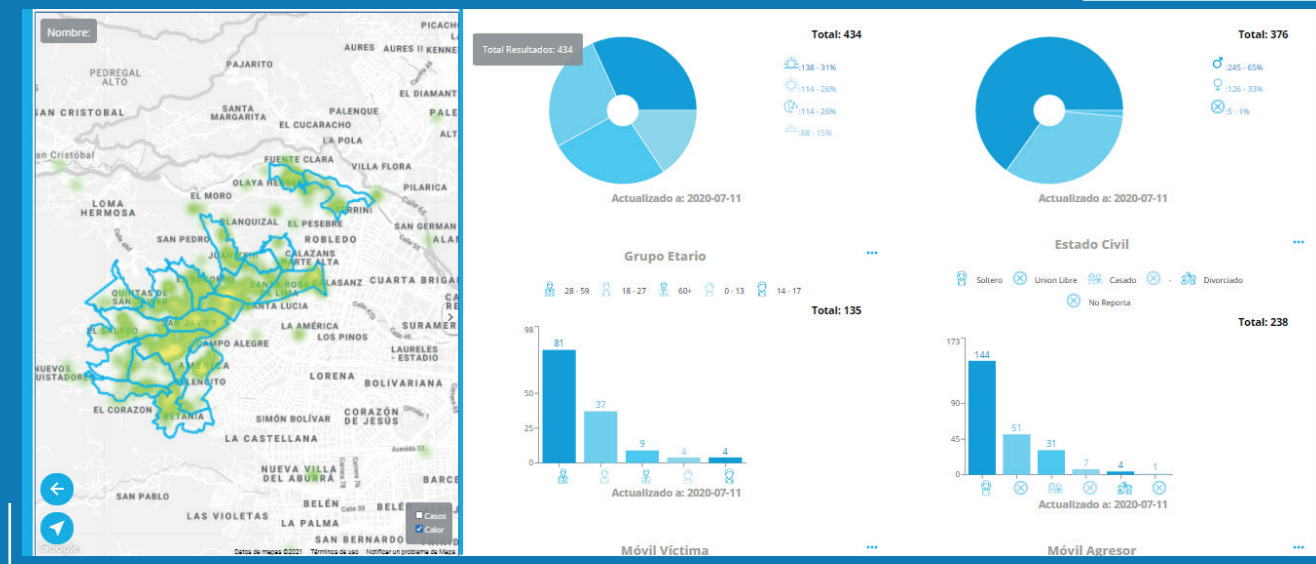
Nombre:

PICACHO
AURES
AURES II
KENNE
PEDREGAL ALTO
PAJARITO
EL DIAMANT
SAN CRISTOBAL
SANTA MARGARITA
PALENQUE
EL CUCARACHO
LA POLA
San Cristóbal
FUENTE CLARA
VILLA FLORA
OLAYA HERRERA
PILARICA
LOMA HERMOSA
EL MORO
BLANQUIZAL
EL PESEBRE
SAN GERMAN
SAN PEDRO
ROBLEDO
CALAZANS
CUARTA BRIGADA
QUINTAS DE SAN JAVIER
SANTA LUCIA
EL SALADO
SAN JAVIER
LA AMÉRICA
SURAMER
LOS PINOS
CAMPO ALEGRE
LAURELES - ESTADIO
NUEVOS CONQUISTADORES
LORENA
BOLIVARIANA
EL CORAZÓN
BETANIA
SIMÓN BOLÍVAR
CORAZÓN DE JESÚS
LA CASTELLANA
NUEVA VILLA DEL ABURRÁ
SAN PABLO
BELÉN
LAS VIOLETAS
LA PALMA
Casos
Calor
Google
Datos de mapas ©2021 Términos de uso Notificar un problema de Maps

Total Resultados: 434
Total: 434
:138 - 31%
:114 - 26%
:114 - 26%
:68 - 15%
Actualizado a: 2020-07-11
Grupo Etario
28 - 59 18 - 27 60+ 0 - 13 14 - 17

Total: 376
:245 - 65%
:126 - 33%
:5 - 1%
Actualizado a: 2020-07-11
Estado Civil
Soltero Union Libre Casado - Divorciado No Reporta

Total: 135
98 50 25 0
81 37 9 4 4
Actualizado a: 2020-07-11
Móvil Víctima

Total: 238
173 90 45 0
144 51 31 7 4 1
Actualizado a: 2020-07-11
Móvil Agresor